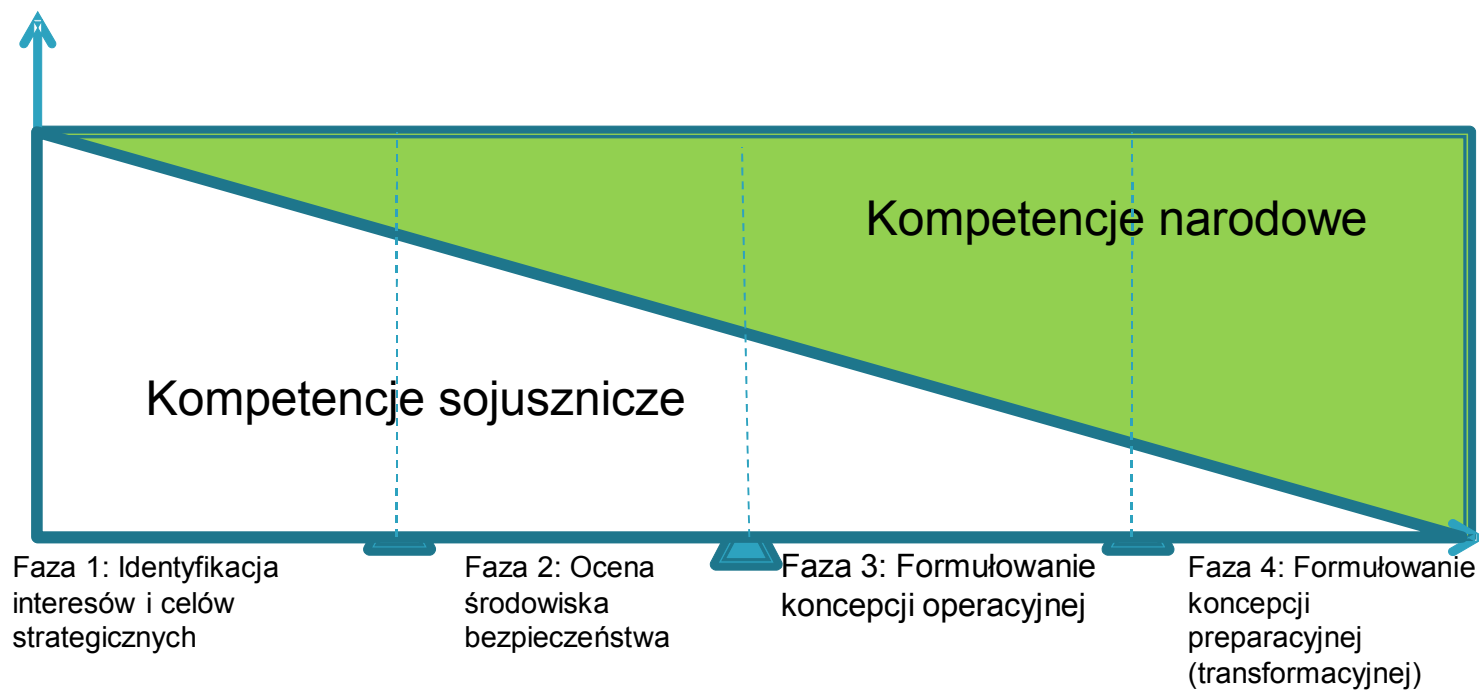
Kompetencje narodowe

Kompetencje sojusznicze

Faza 1: Identyfikacja interesów i celów strategicznych

Faza 2: Ocena środowiska bezpieczeństwa

Faza 3: Formułowanie koncepcji operacyjnej

Faza 4: Formułowanie koncepcji preparacyjnej (transformacyjnej)